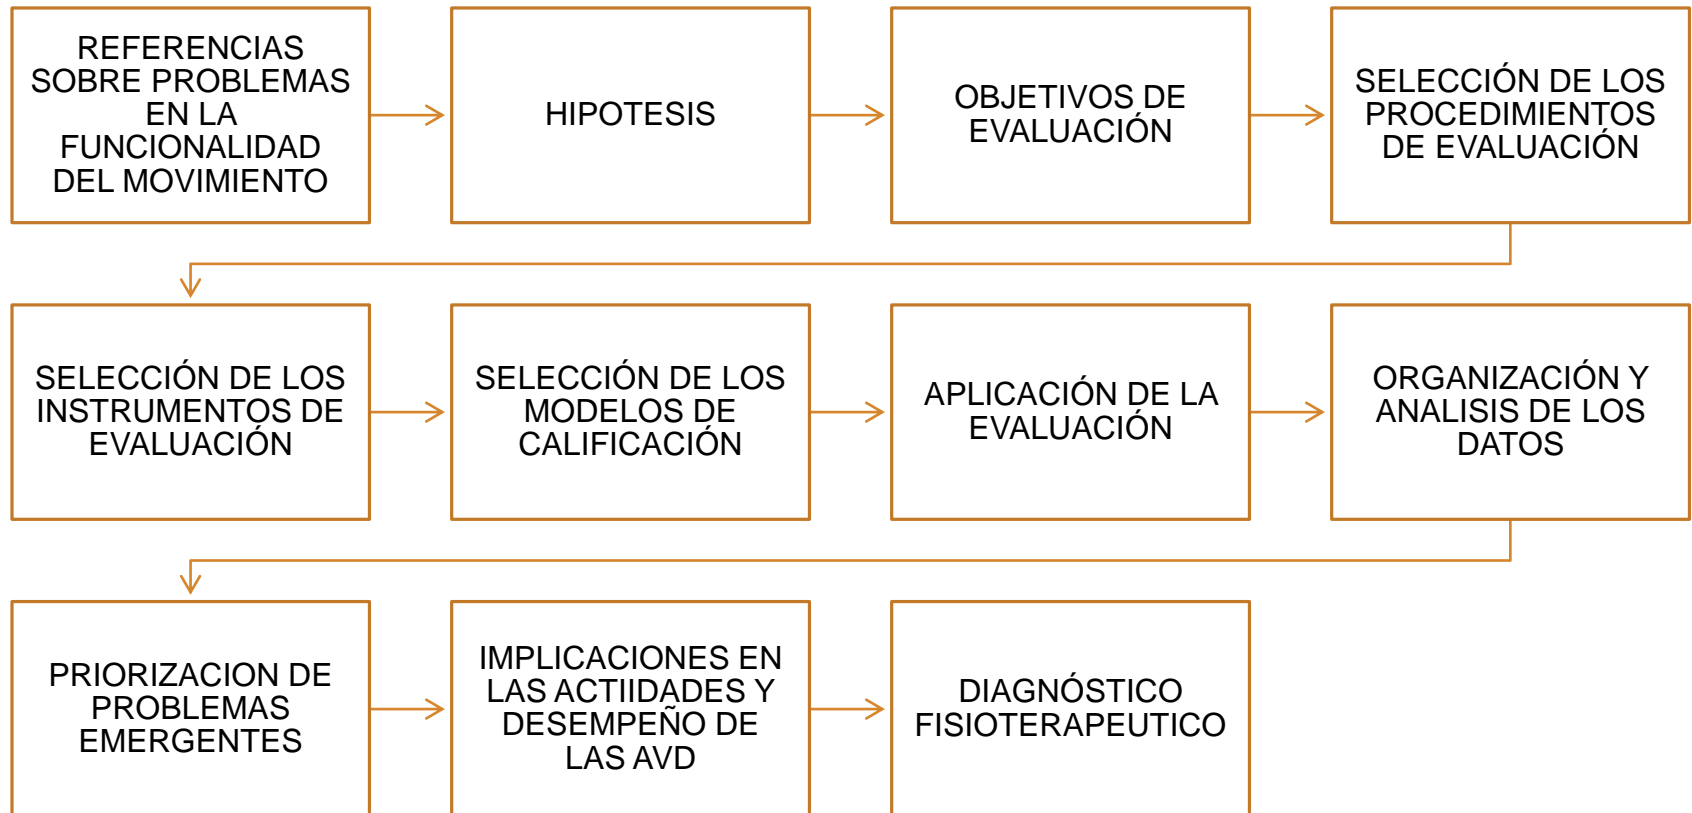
REFERENCIAS SOBRE PROBLEMAS EN LA FUNCIONALIDAD DEL MOVIMIENTO

HIPOTESIS

OBJETIVOS DE EVALUACIÓN

SELECCIÓN DE LOS PROCEDIMIENTOS DE EVALUACIÓN

SELECCIÓN DE LOS INSTRUMENTOS DE EVALUACIÓN

SELECCIÓN DE LOS MODELOS DE CALIFICACIÓN

APLICACIÓN DE LA EVALUACIÓN

ORGANIZACIÓN Y ANALISIS DE LOS DATOS

PRIORIZACION DE PROBLEMAS EMERGENTES

IMPLICACIONES EN LAS ACTIIDADES Y DESEMPEÑO DE LAS AVD

DIAGNÓSTICO FISIOTERAPEUTICO